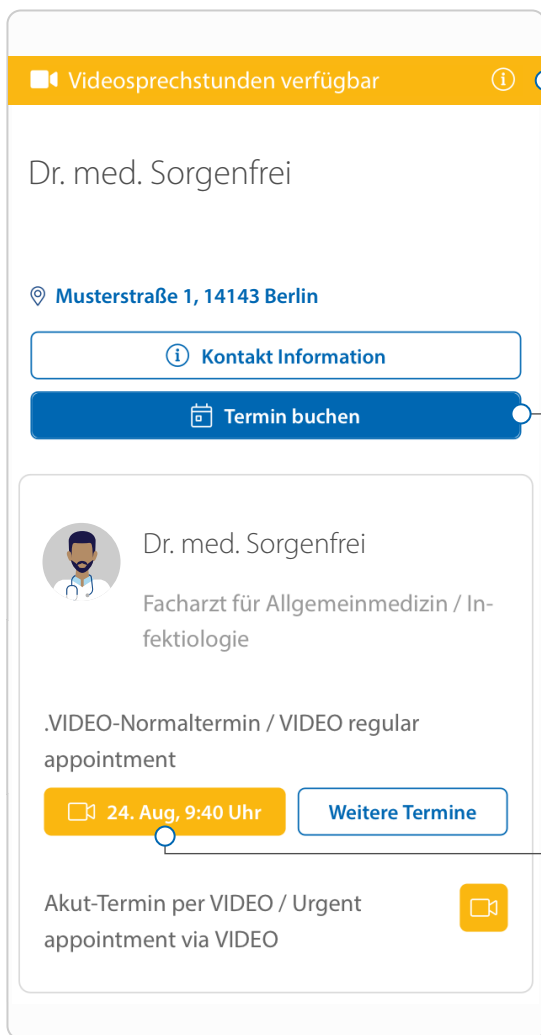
Videosprechstunden verfügbar

Dr. med. Sorgenfrei

Musterstraße 1, 14143 Berlin

Kontakt Information

Termin buchen

Dr. med. Sorgenfrei

Facharzt für Allgemeinmedizin / Infektiologie

.VIDEO-Normaltermin / VIDEO regular appointment

24. Aug, 9:40 Uhr

Weitere Termine

Akut-Termin per VIDEO / Urgent appointment via VIDEO